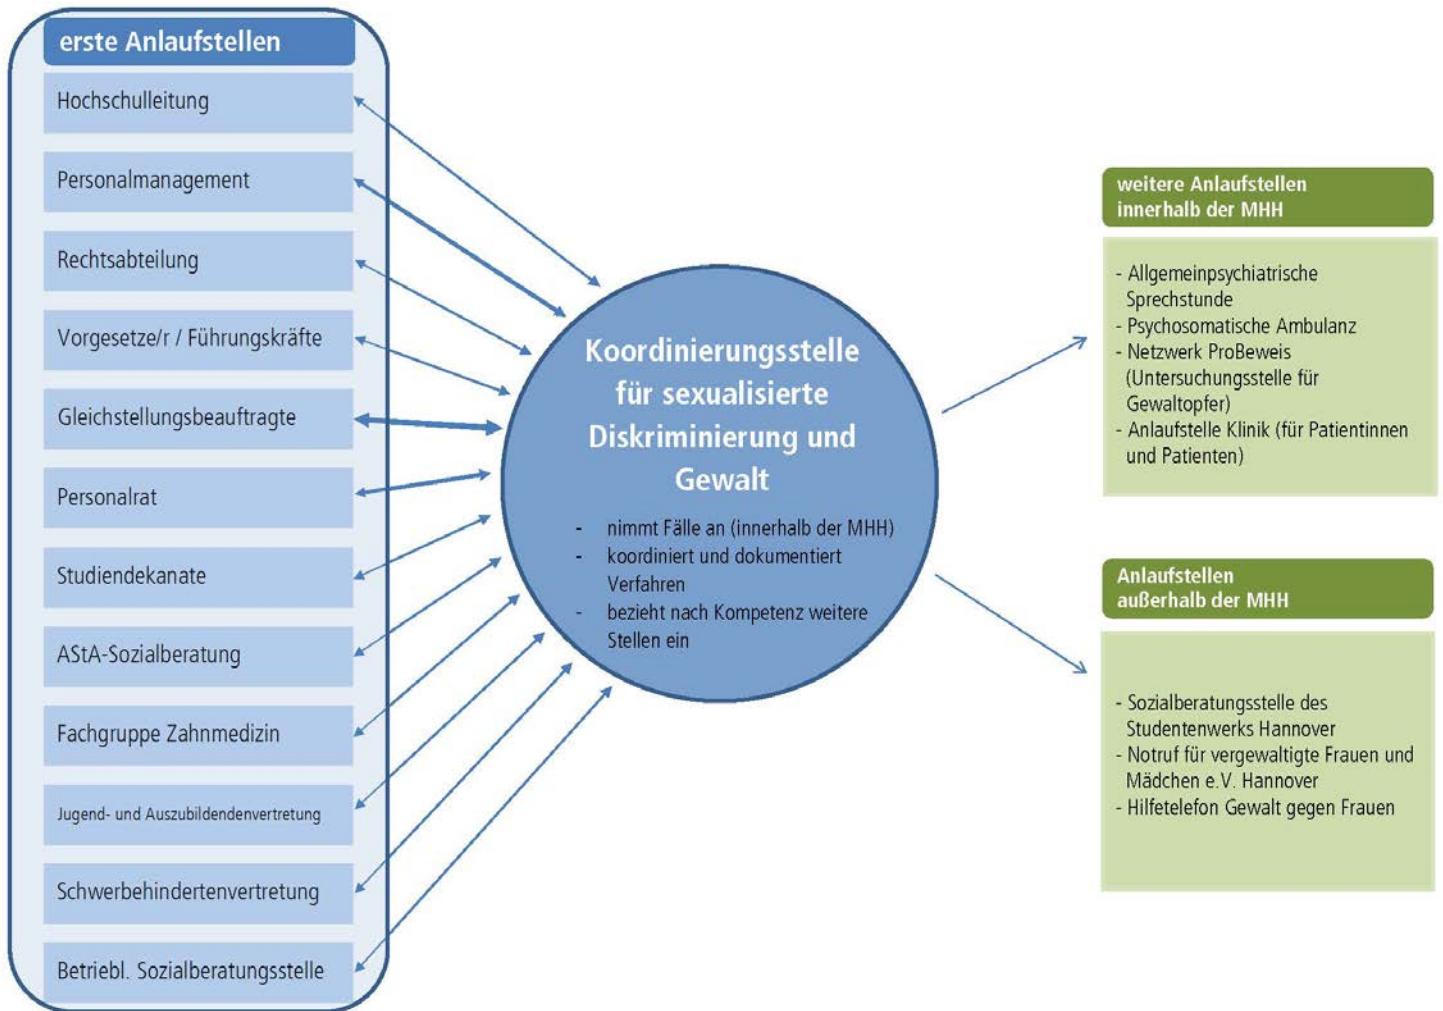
erste Anlaufstellen

Hochschulleitung

Personalmanagement

Rechtsabteilung

Vorgesetze/r / Führungskräfte

Gleichstellungsbeauftragte

Personalrat

Studiendekanate

AStA-Sozialberatung

Fachgruppe Zahnmedizin

Jugend- und Auszubildendenvertretung

Schwerbehindertenvertretung

Betriebl. Sozialberatungsstelle

Koordinierungsstelle für sexualisierte Diskriminierung und Gewalt

- nimmt Fälle an (innerhalb der MHH)
- koordiniert und dokumentiert Verfahren
- bezieht nach Kompetenz weitere Stellen ein

weitere Anlaufstellen innerhalb der MHH

- Allgemeinpsychiatrische Sprechstunde
- Psychosomatische Ambulanz
- Netzwerk ProBeweis (Untersuchungsstelle für Gewaltopfer)
- Anlaufstelle Klinik (für Patientinnen und Patienten)

Anlaufstellen außerhalb der MHH

- Sozialberatungsstelle des Studentenwerks Hannover
- Notruf für vergewaltigte Frauen und Mädchen e.V. Hannover
- Hilfetelefon Gewalt gegen Frauen